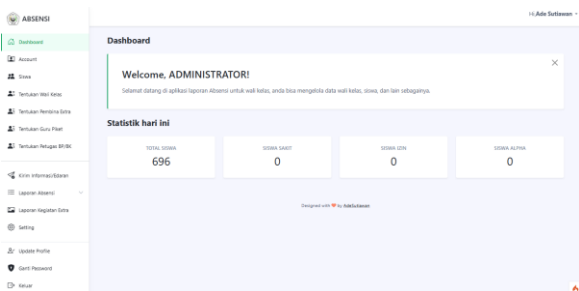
ABSENSI

Hi, Ade Sutiawan

Dashboard
Account
Siswa
Tentukan Wali Kelas
Tentukan Pembina Extra
Tentukan Guru Piket
Tentukan Petugas BP/BK
Kirim Informasi/Edaran
Laporan Absensi
Laporan Kegiatan Extra
Setting
Update Profile
Ganti Password
Keluar

Dashboard

Welcome, ADMINISTRATOR!

Selamat datang di aplikasi laporan Absensi untuk wali kelas, anda bisa mengelola data wali kelas, siswa, dan lain sebagainya.

Statistik hari ini

| TOTAL SISWA | SISWA SAKIT | SISWA IZIN | SISWA ALPHA |
|---|---|---|---|
| 696 | 0 | 0 | 0 |

Designed with ♥ by AdeSutiawan